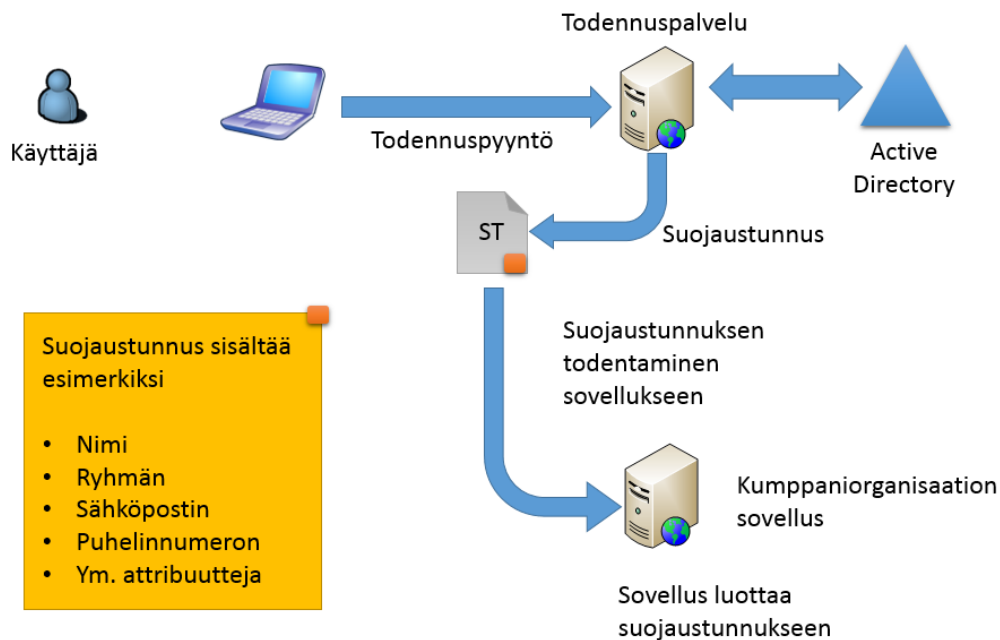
Todennuspalvelu

Käyttäjä

Todennuspyyntö

Active Directory

ST

Suojaustunnus

Suojaustunnuksen todentaminen sovellukseen

Suojaustunnus sisältää esimerkiksi

- Nimi
- Ryhmän
- Sähköpostin
- Puhelinnumeron
- Ym. attribuutteja

Kumppaniorganisaation sovellus

Sovellus luottaa suojaustunnukseen